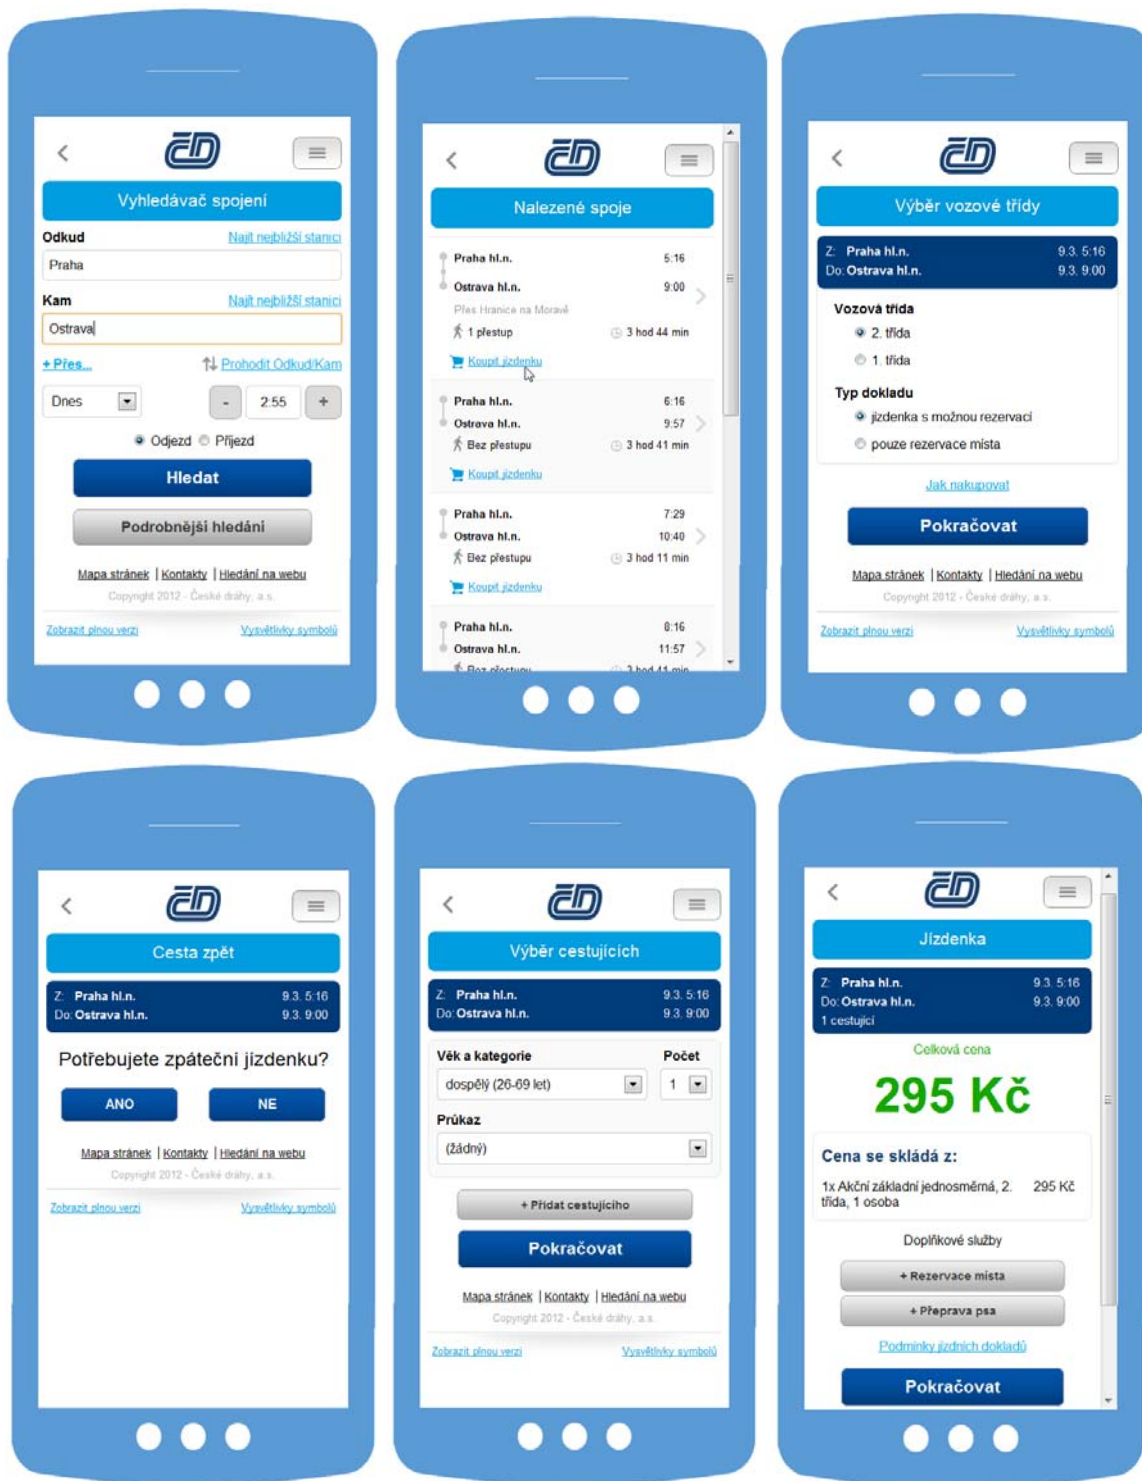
ČD

Vyhledávač spojení

Odkud Najít nejbližší stanici

Praha

Kam Najít nejbližší stanici

Ostrava

+ Přes... Prohodit Odkud/Kam

Dnes - 2:55 +

Odjezd Příjezd

Hledat

Podrobnější hledání

Mapa stránek | Kontakty | Hledání na webu

Copyright 2012 - České dráhy, a.s.

Zobrazit plnou verzi Vysvětlivky symbolů

ČD

Nalezené spoje

Praha hl.n. 5:16
Ostrava hl.n. 9:00
Přes Hranice na Moravě
1 přestup 3 hod 44 min
Koupit jízdenku

Praha hl.n. 6:16
Ostrava hl.n. 9:57
Bez přestupu 3 hod 41 min
Koupit jízdenku

Praha hl.n. 7:29
Ostrava hl.n. 10:40
Bez přestupu 3 hod 11 min
Koupit jízdenku

Praha hl.n. 8:16
Ostrava hl.n. 11:57
Bez přestupu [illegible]

ČD

Výběr vozové třídy

Z: Praha hl.n. 9.3. 5:16
Do: Ostrava hl.n. 9.3. 9:00

Vozová třída
2. třída
1. třída

Typ dokladu
jízdenka s možnou rezervací
pouze rezervace místa

Jak nakupovat

Pokračovat

Mapa stránek | Kontakty | Hledání na webu

Copyright 2012 - České dráhy, a.s.

Zobrazit plnou verzi Vysvětlivky symbolů

ČD

Cesta zpět

Z: Praha hl.n. 9.3. 5:16
Do: Ostrava hl.n. 9.3. 9:00

Potřebujete zpáteční jízdenku?

ANO NE

Mapa stránek | Kontakty | Hledání na webu

Copyright 2012 - České dráhy, a.s.

Zobrazit plnou verzi Vysvětlivky symbolů

ČD

Výběr cestujících

Z: Praha hl.n. 9.3. 5:16
Do: Ostrava hl.n. 9.3. 9:00

Věk a kategorie Počet
dospělý (26-69 let) 1

Průkaz
(žádný)

+ Přidat cestujícího

Pokračovat

Mapa stránek | Kontakty | Hledání na webu

Copyright 2012 - České dráhy, a.s.

Zobrazit plnou verzi Vysvětlivky symbolů

ČD

Jízdenka

Z: Praha hl.n. 9.3. 5:16
Do: Ostrava hl.n. 9.3. 9:00
1 cestující

Celková cena

295 Kč

Cena se skládá z:

1x Akční základní jednosměrná, 2. třída, 1 osoba 295 Kč

Doplňkové služby

+ Rezervace místa

+ Přeprava psa

Podmínky jízdních dokladů

Pokračovat